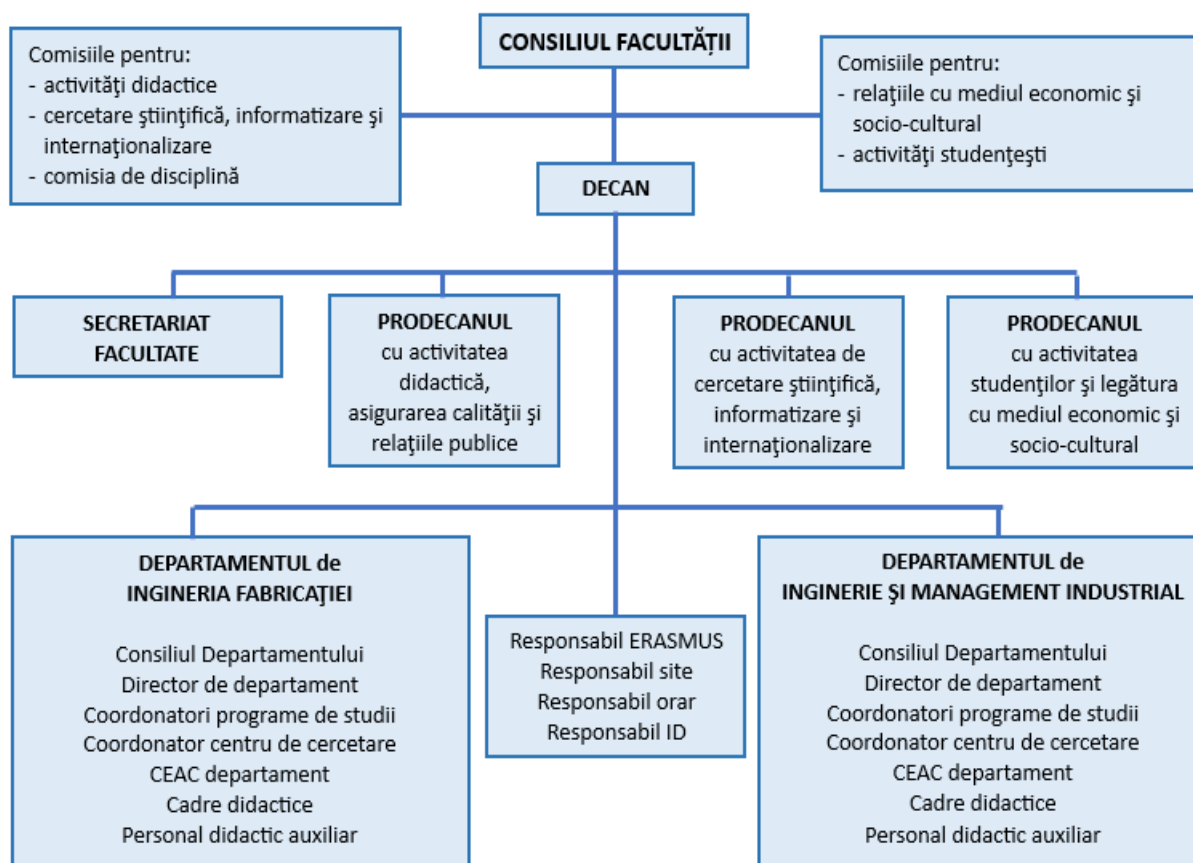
CONSILIUL FACULTĂŢII

Comisiile pentru:
- activităţi didactice
- cercetare ştiinţifică, informatizare şi internaţionalizare
- comisia de disciplină

Comisiile pentru:
- relaţiile cu mediul economic şi socio-cultural
- activităţi studenţeşti

DECAN

SECRETARIAT FACULTATE

PRODECANUL
cu activitatea didactică, asigurarea calităţii şi relaţiile publice

PRODECANUL
cu activitatea de cercetare ştiinţifică, informatizare şi internaţionalizare

PRODECANUL
cu activitatea studenţilor şi legătura cu mediul economic şi socio-cultural

DEPARTAMENTUL de
INGINERIA FABRICAŢIEI

Consiliul Departamentului
Director de departament
Coordonatori programe de studii
Coordonator centru de cercetare
CEAC departament
Cadre didactice
Personal didactic auxiliar

Responsabil ERASMUS
Responsabil site
Responsabil orar
Responsabil ID

DEPARTAMENTUL de
INGINERIE ŞI MANAGEMENT INDUSTRIAL

Consiliul Departamentului
Director de departament
Coordonatori programe de studii
Coordonator centru de cercetare
CEAC departament
Cadre didactice
Personal didactic auxiliar